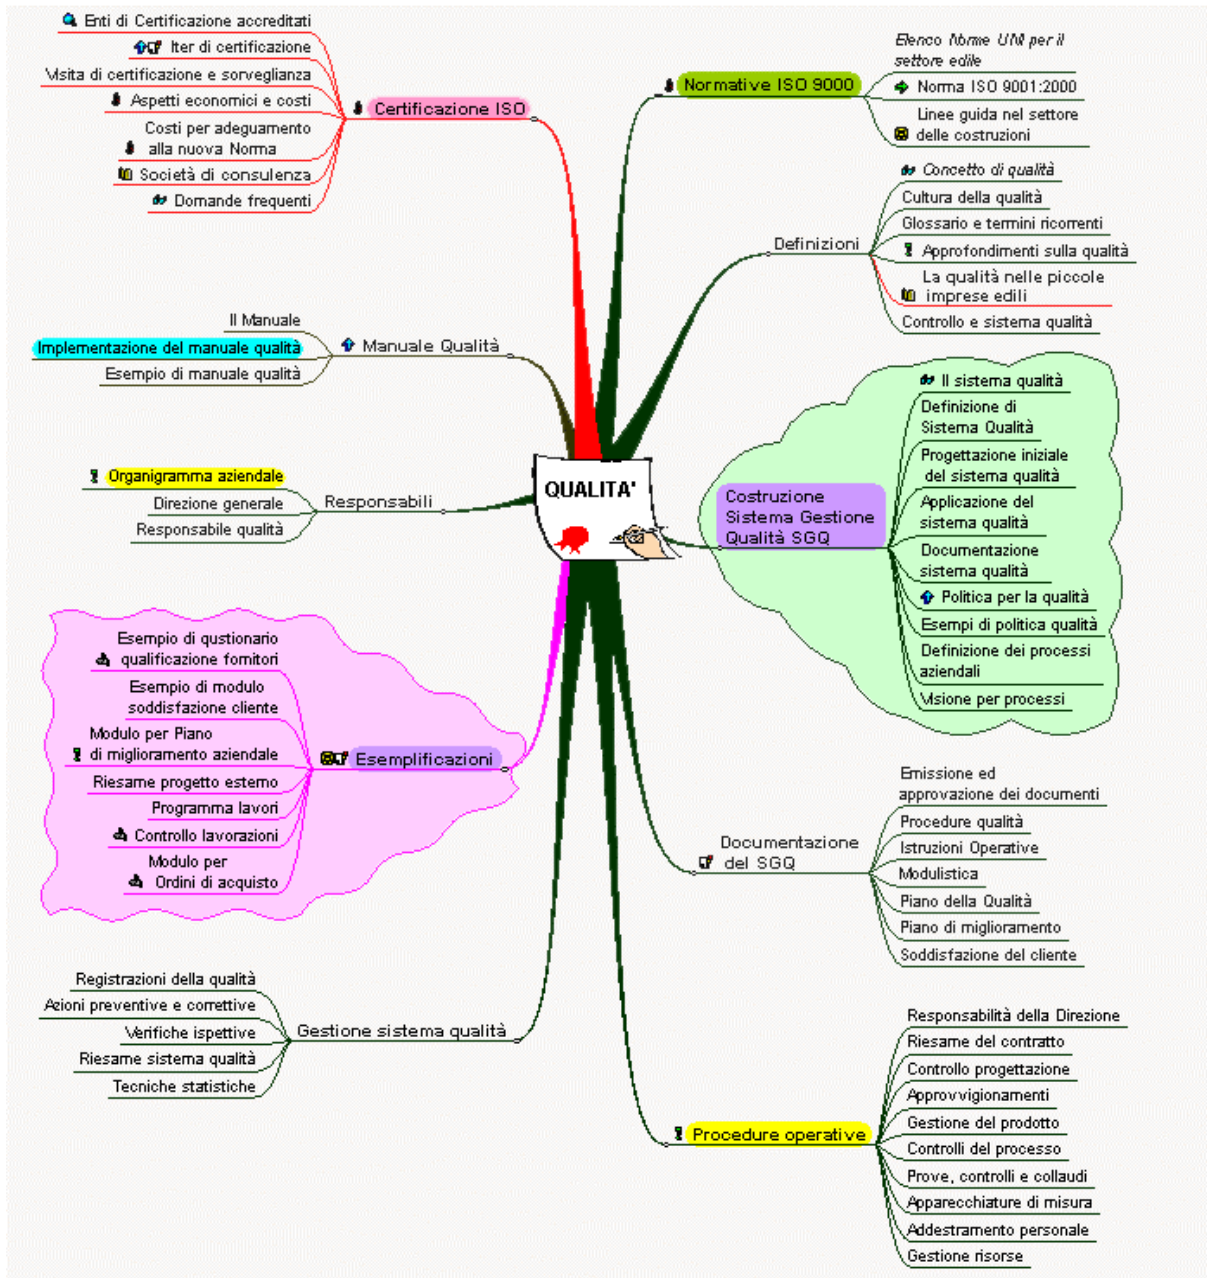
QUALITA'

Certificazione ISO
Enti di Certificazione accreditati
Iter di certificazione
Visita di certificazione e sorveglianza
Aspetti economici e costi
Costi per adeguamento alla nuova Norma
Società di consulenza
Domande frequenti

Normative ISO 9000
Elenco Norme UNI per il settore edile
Norma ISO 9001:2000
Linee guida nel settore delle costruzioni

Definizioni
Concetto di qualità
Cultura della qualità
Glossario e termini ricorrenti
Approfondimenti sulla qualità
La qualità nelle piccole imprese edili
Controllo e sistema qualità

Manuale Qualità
Il Manuale
Implementazione del manuale qualità
Esempio di manuale qualità

Responsabili
Organigramma aziendale
Direzione generale
Responsabile qualità

Costruzione Sistema Gestione Qualità SGQ
Il sistema qualità
Definizione di Sistema Qualità
Progettazione iniziale del sistema qualità
Applicazione del sistema qualità
Documentazione sistema qualità
Politica per la qualità
Esempi di politica qualità
Definizione dei processi aziendali
Visione per processi

Esemplificazioni
Esempio di questionario qualificazione fornitori
Esempio di modulo soddisfazione cliente
Modulo per Piano di miglioramento aziendale
Riesame progetto esterno
Programma lavori
Controllo lavorazioni
Modulo per Ordini di acquisto

Documentazione del SGQ
Emissione ed approvazione dei documenti
Procedure qualità
Istruzioni Operative
Modulistica
Piano della Qualità
Piano di miglioramento
Soddisfazione del cliente

Gestione sistema qualità
Registrazioni della qualità
Azioni preventive e correttive
Verifiche ispettive
Riesame sistema qualità
Tecniche statistiche

Procedure operative
Responsabilità della Direzione
Riesame del contratto
Controllo progettazione
Approvvigionamenti
Gestione del prodotto
Controlli del processo
Prove, controlli e collaudi
Apparecchiature di misura
Addestramento personale
Gestione risorse